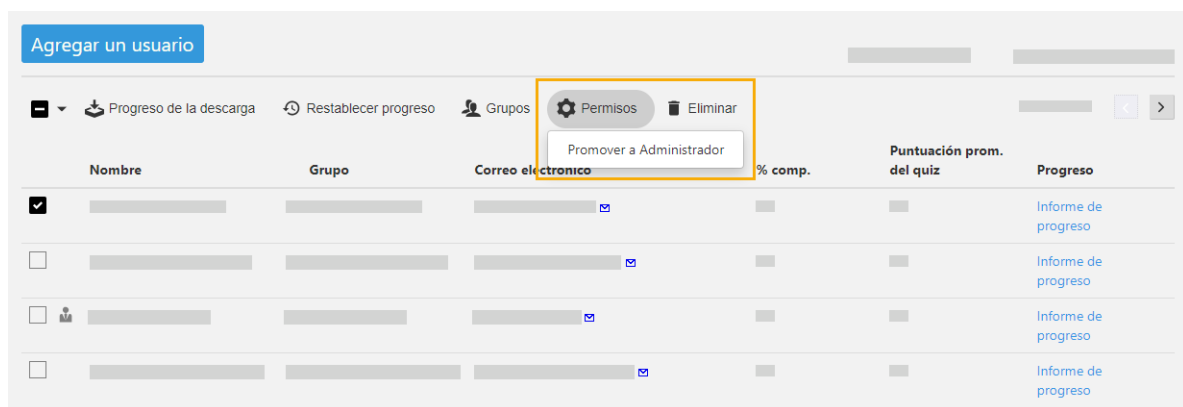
Agregar un usuario

Progreso de la descarga Restablecer progreso Grupos Permisos Eliminar

Promover a Administrador

| Nombre | Grupo | Correo electrónico | % comp. | Puntuación prom. del quiz | Progreso |
|---|---|---|---|---|---|
| | | | | | Informe de progreso |
| | | | | | Informe de progreso |
| | | | | | Informe de progreso |
| | | | | | Informe de progreso |